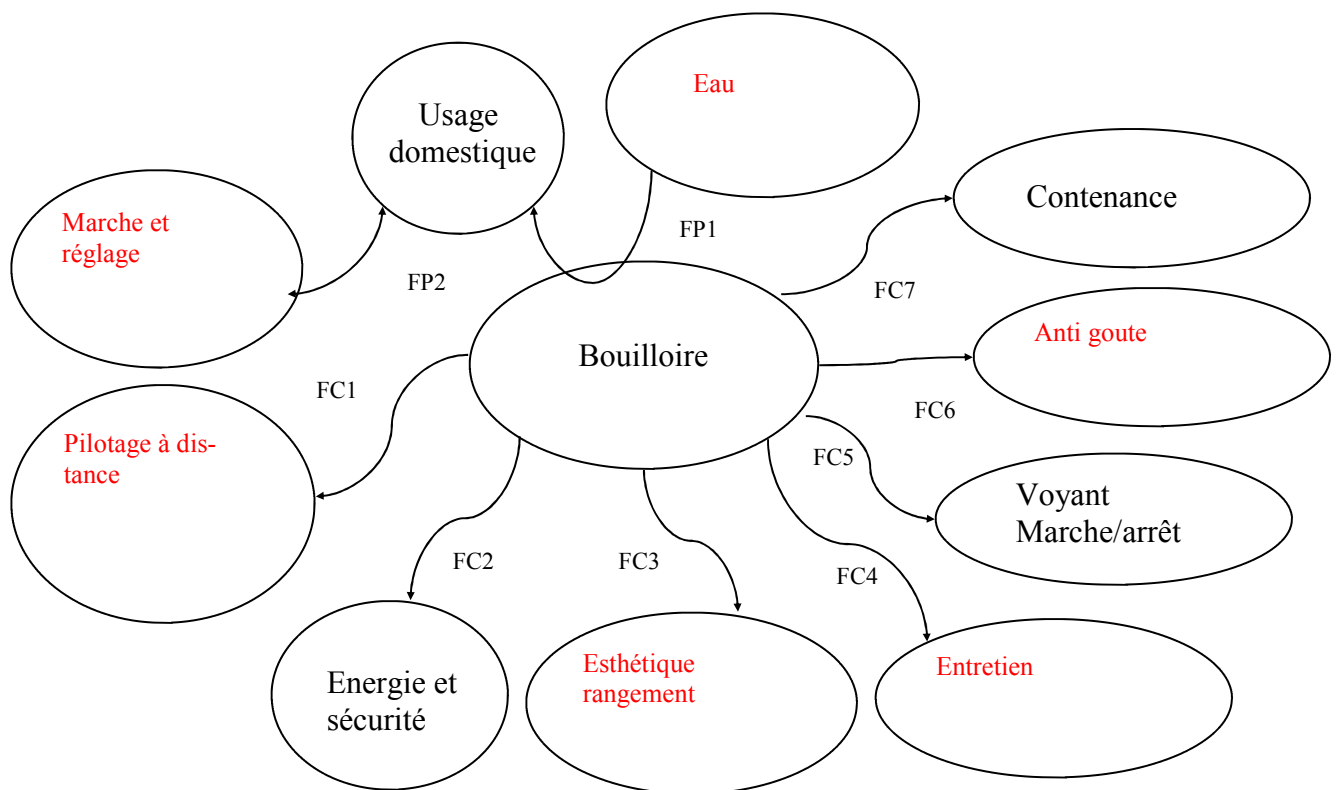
Usage domestique

Eau

Contenance

Marche et réglage

FP1

FP2

FC7

Bouilloire

Anti goute

FC1

FC6

Pilotage à distance

FC5

Voyant Marche/arrêt

FC2

FC3

FC4

Energie et sécurité

Esthétique rangement

Entretien